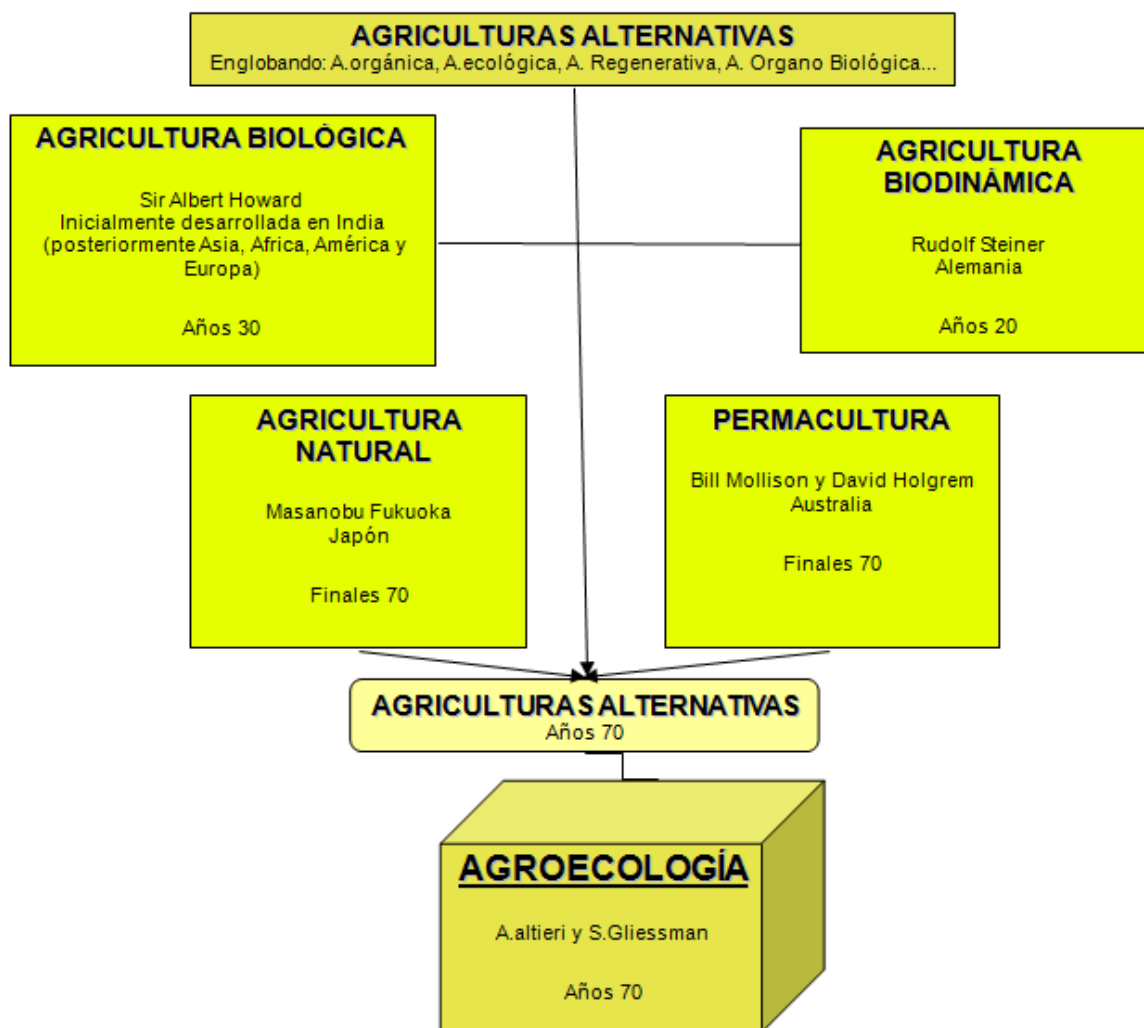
AGRICULTURAS ALTERNATIVAS
Englobando: A.orgánica, A.ecológica, A. Regenerativa, A. Organo Biológica...

AGRICULTURA BIOLÓGICA

Sir Albert Howard
Inicialmente desarrollada en India (posteriormente Asia, Africa, América y Europa)

Años 30

AGRICULTURA BIODINÁMICA

Rudolf Steiner
Alemania

Años 20

AGRICULTURA NATURAL

Masanobu Fukuoka
Japón

Finales 70

PERMACULTURA

Bill Mollison y David Holgrem
Australia

Finales 70

AGRICULTURAS ALTERNATIVAS
Años 70

AGROECOLOGÍA

A.altieri y S.Gliessman

Años 70